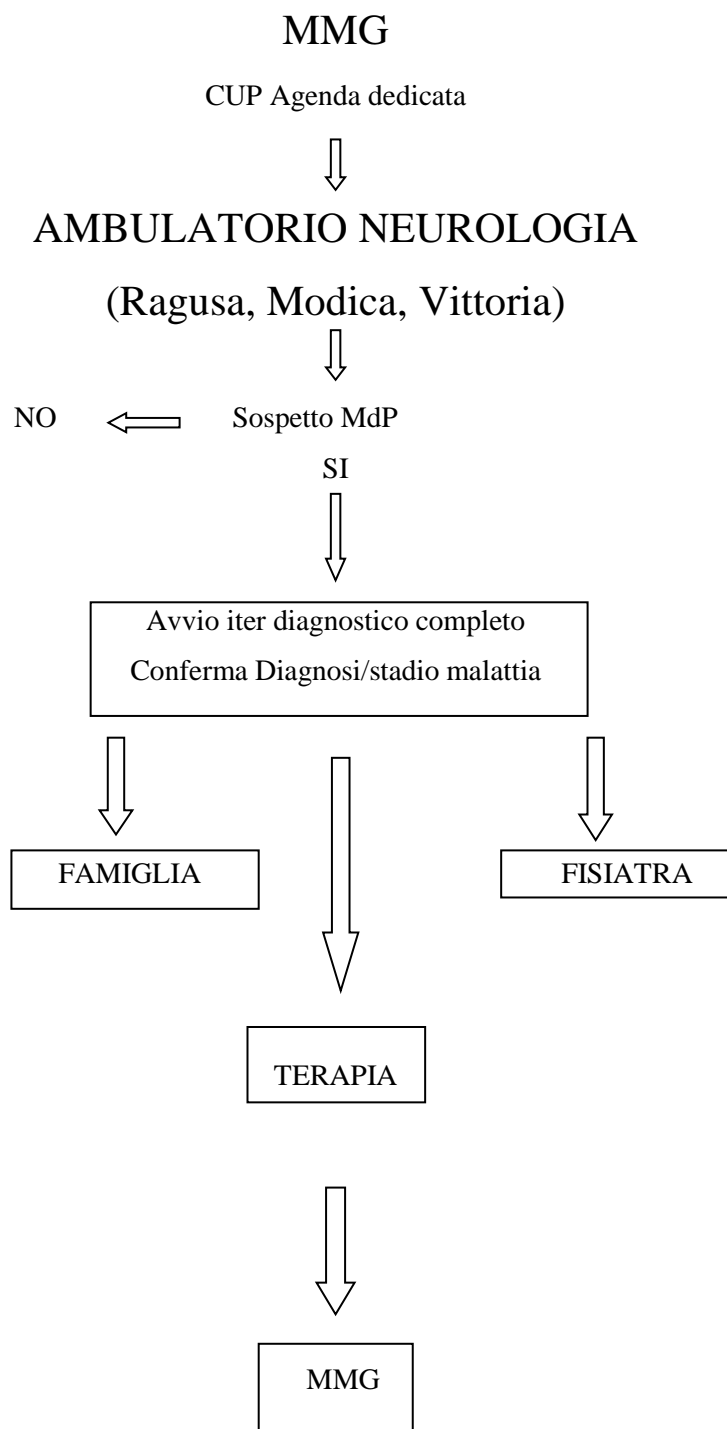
MMG

CUP Agenda dedicata

AMBULATORIO NEUROLOGIA

(Ragusa, Modica, Vittoria)

NO

Sospetto MdP

SI

Avvio iter diagnostico completo

Conferma Diagnosi/stadio malattia

FAMIGLIA

FISIATRA

TERAPIA

MMG